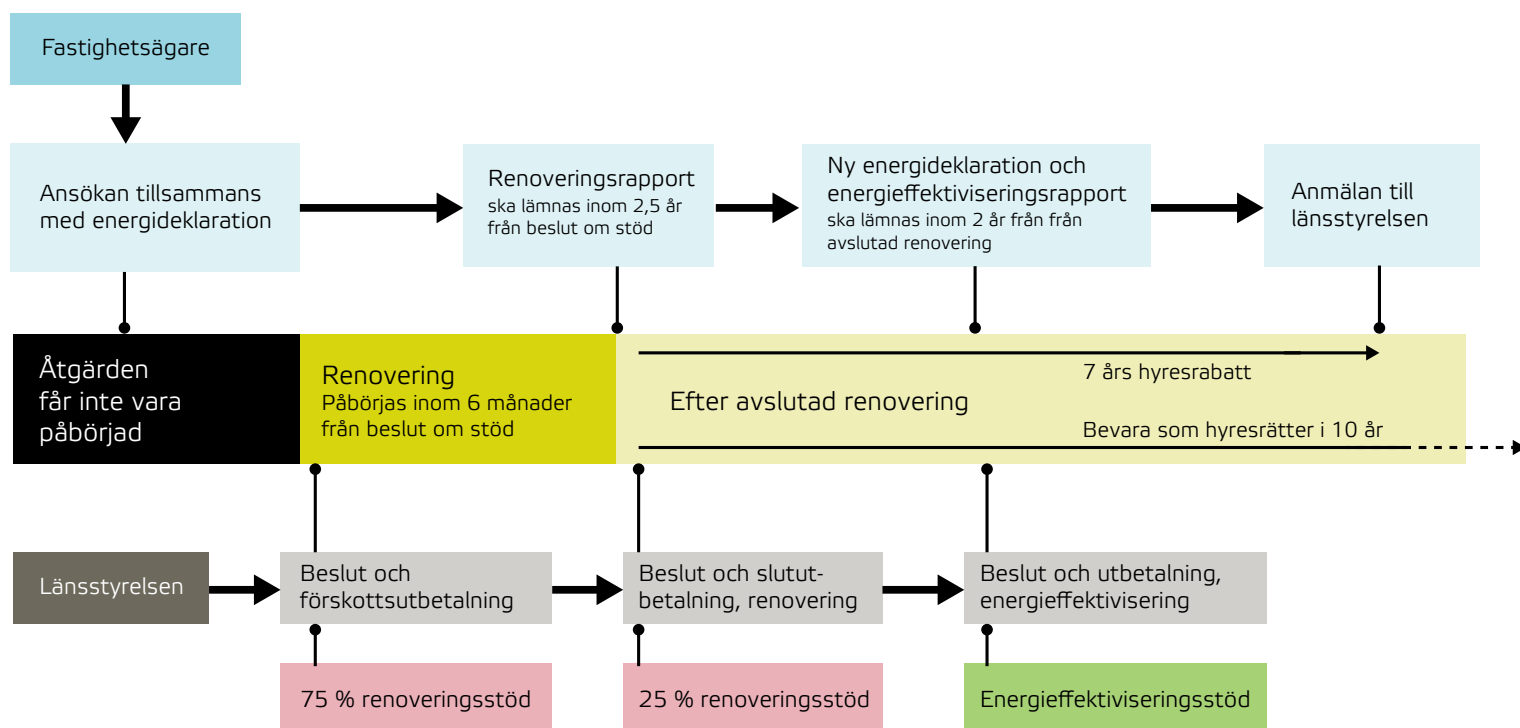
Fastighetsägare

Ansökan tillsammans med energideklaration

Renoveringsrapport
ska lämnas inom 2,5 år från beslut om stöd

Ny energideklaration och energieffektiviseringsrapport
ska lämnas inom 2 år från från avslutad renovering

Anmälan till länsstyrelsen

Åtgärden får inte vara påbörjad

Renovering
Påbörjas inom 6 månader från beslut om stöd

Efter avslutad renovering

7 års hyresrabatt

Bevara som hyresrätter i 10 år

Länsstyrelsen

Beslut och förskottsutbetalning

Beslut och slututbetalning, renovering

Beslut och utbetalning, energieffektivisering

75 % renoveringsstöd

25 % renoveringsstöd

Energieffektiviseringsstöd